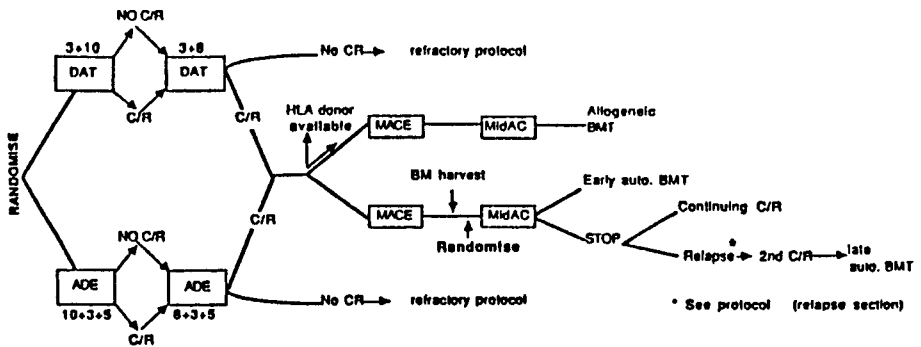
RANDOMISE

3+10
DAT
NO C/R
C/R
3+8
DAT
No CR → refractory protocol

C/R
C/R
HLA donor available
MACE
MidAC
Allogeneic BMT

BM harvest
MACE
MidAC
Randomise
Early auto. BMT
STOP
Continuing C/R
Relapse* → 2nd C/R → late auto. BMT

ADE
10+3+5
NO C/R
C/R
ADE
8+3+5
No CR → refractory protocol

* See protocol (relapse section)